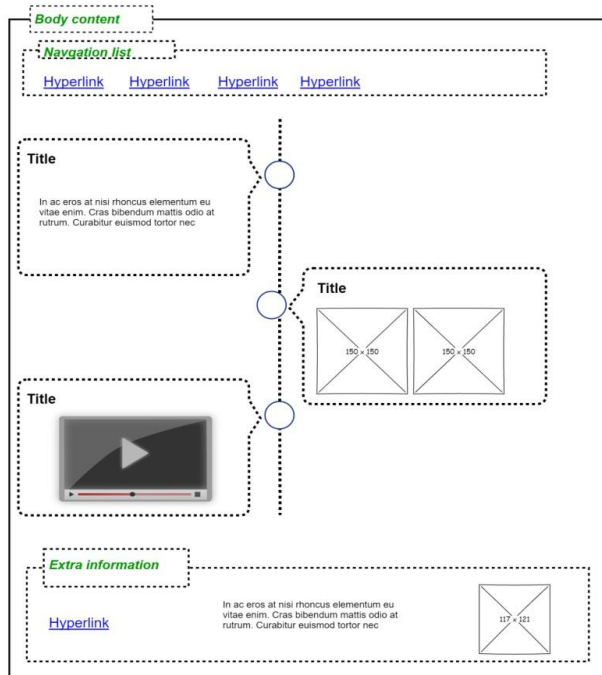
Body content

Navgation list

Hyperlink Hyperlink Hyperlink Hyperlink

Title

In ac eros at nisi rhoncus elementum eu vitae enim. Cras bibendum mattis odio at rutrum. Curabitur euismod tortor nec

Title

150 × 150

150 × 150

Title

Extra information

Hyperlink

In ac eros at nisi rhoncus elementum eu vitae enim. Cras bibendum mattis odio at rutrum. Curabitur euismod tortor nec

117 × 121